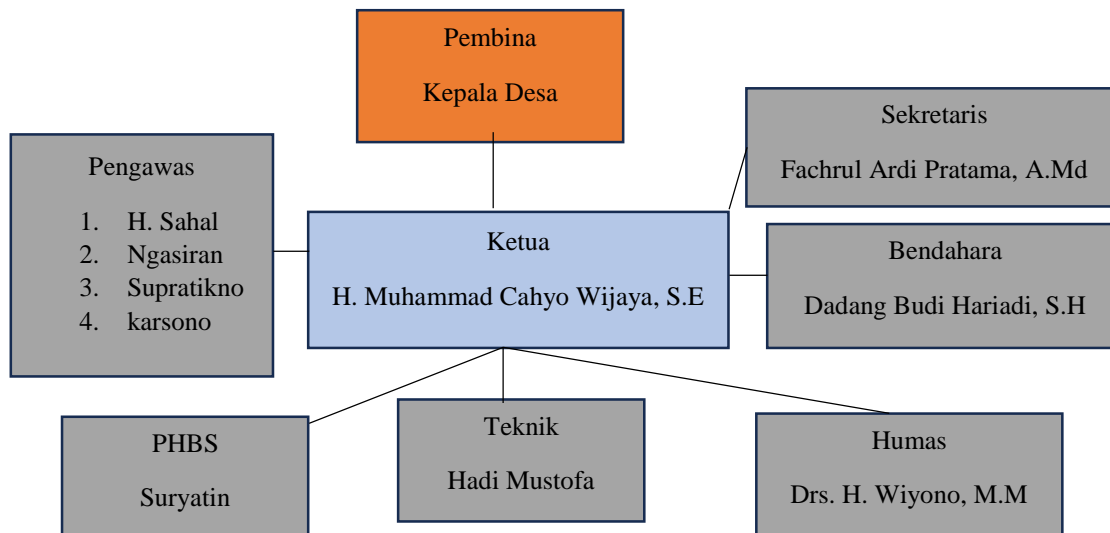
Pembina

Kepala Desa

Sekretaris

Fachrul Ardi Pratama, A.Md

Pengawas

1. H. Sahal
2. Ngasiran
3. Supratikno
4. karsono

Ketua

H. Muhammad Cahyo Wijaya, S.E

Bendahara

Dadang Budi Hariadi, S.H

PHBS

Suryatin

Teknik

Hadi Mustofa

Humas

Drs. H. Wiyono, M.M